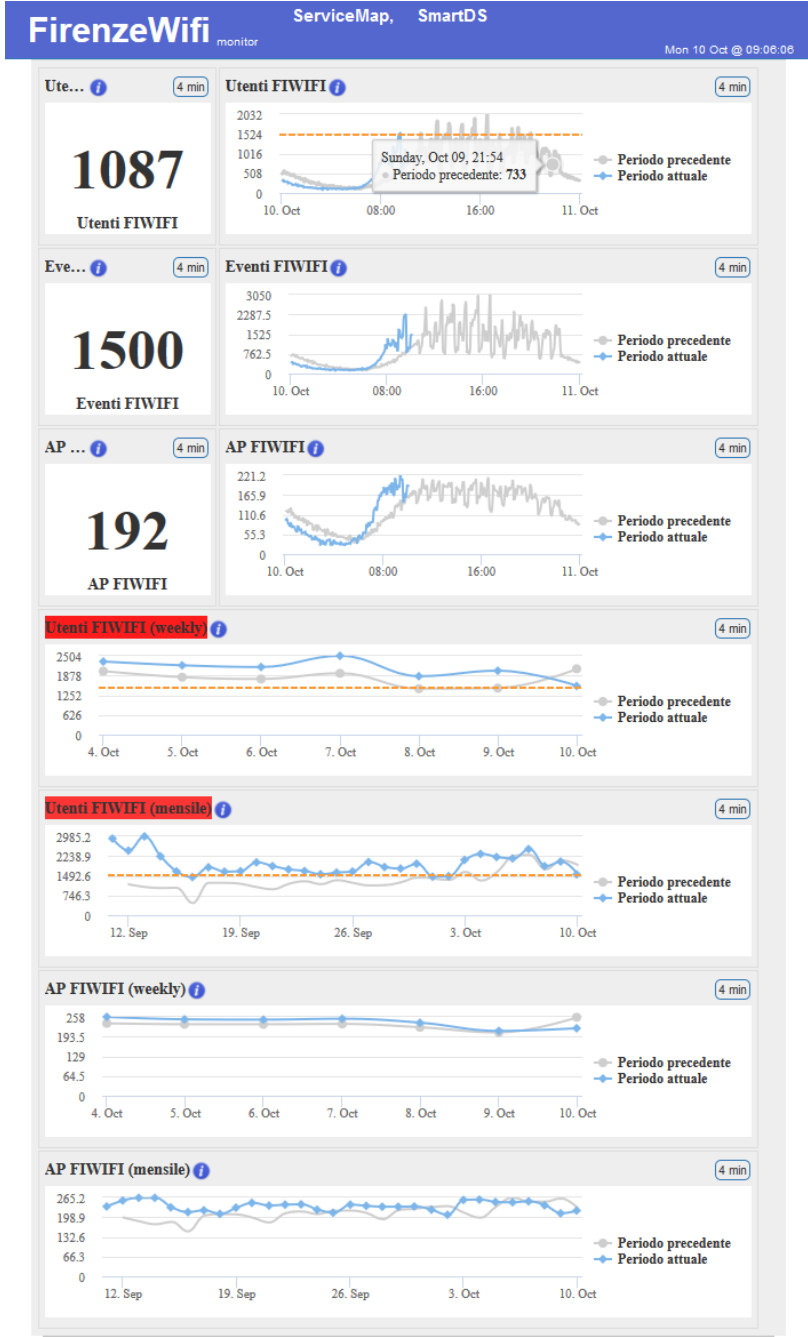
FirenzeWifi monitor

ServiceMap, SmartDS

Mon 10 Oct @ 09:06:06

Ute... i 4 min

1087

Utenti FIWIFI

Utenti FIWIFI i 4 min

2032
1524
1016
508
0

10. Oct 08:00 16:00 11. Oct

Sunday, Oct 09, 21:54
Periodo precedente: 733

Periodo precedente
Periodo attuale

Eve... i 4 min

1500

Eventi FIWIFI

Eventi FIWIFI i 4 min

3050
2287.5
1525
762.5
0

10. Oct 08:00 16:00 11. Oct

Periodo precedente
Periodo attuale

AP ... i 4 min

192

AP FIWIFI

AP FIWIFI i 4 min

221.2
165.9
110.6
55.3
0

10. Oct 08:00 16:00 11. Oct

Periodo precedente
Periodo attuale

Utenti FIWIFI (weekly) i 4 min

2504
1878
1252
626
0

4. Oct 5. Oct 6. Oct 7. Oct 8. Oct 9. Oct 10. Oct

Periodo precedente
Periodo attuale

Utenti FIWIFI (mensile) i 4 min

2985.2
2238.9
1492.6
746.3
0

12. Sep 19. Sep 26. Sep 3. Oct 10. Oct

Periodo precedente
Periodo attuale

AP FIWIFI (weekly) i 4 min

258
193.5
129
64.5
0

4. Oct 5. Oct 6. Oct 7. Oct 8. Oct 9. Oct 10. Oct

Periodo precedente
Periodo attuale

AP FIWIFI (mensile) i 4 min

265.2
198.9
132.6
66.3
0

12. Sep 19. Sep 26. Sep 3. Oct 10. Oct

Periodo precedente
Periodo attuale